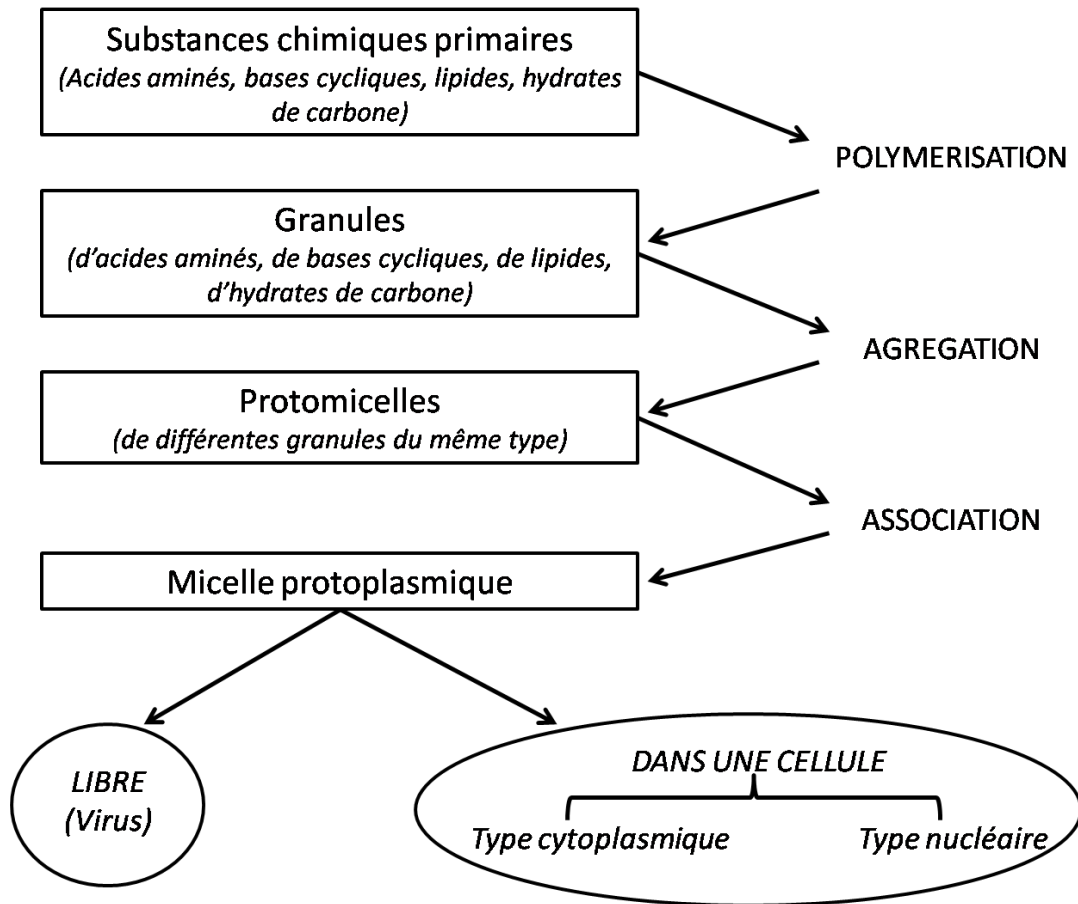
Substances chimiques primaires
(Acides aminés, bases cycliques, lipides, hydrates de carbone)

POLYMERISATION

Granules
(d'acides aminés, de bases cycliques, de lipides, d'hydrates de carbone)

AGREGATION

Protomicelles
(de différentes granules du même type)

ASSOCIATION

Micelle protoplasmique

LIBRE
(Virus)

DANS UNE CELLULE

Type cytoplasmique

Type nucléaire